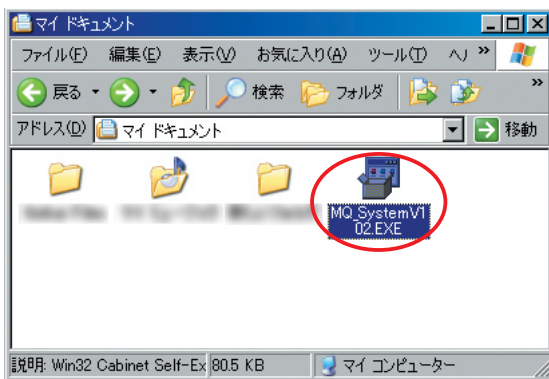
マイ ドキュメント

ファイル(F) 編集(E) 表示(V) お気に入り(A) ツール(T) ヘ »

戻る 検索 フォルダ »

アドレス(D) マイ ドキュメント 移動

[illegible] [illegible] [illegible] MQ_SystemV102.EXE

説明: Win32 Cabinet Self-Ex 80.5 KB マイ コンピューター